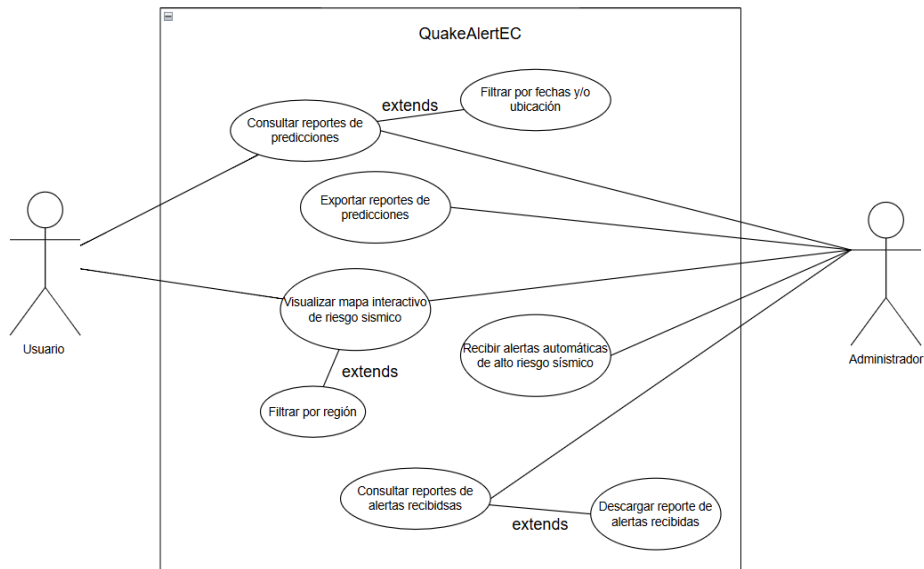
QuakeAlertEC

Consultar reportes de predicciones

extends

Filtrar por fechas y/o ubicación

Exportar reportes de predicciones

Usuario

Administrador

Visualizar mapa interactivo de riesgo sismico

Recibir alertas automáticas de alto riesgo sísmico

extends

Filtrar por región

Consultar reportes de alertas recibidsas

Descargar reporte de alertas recibidas

extends